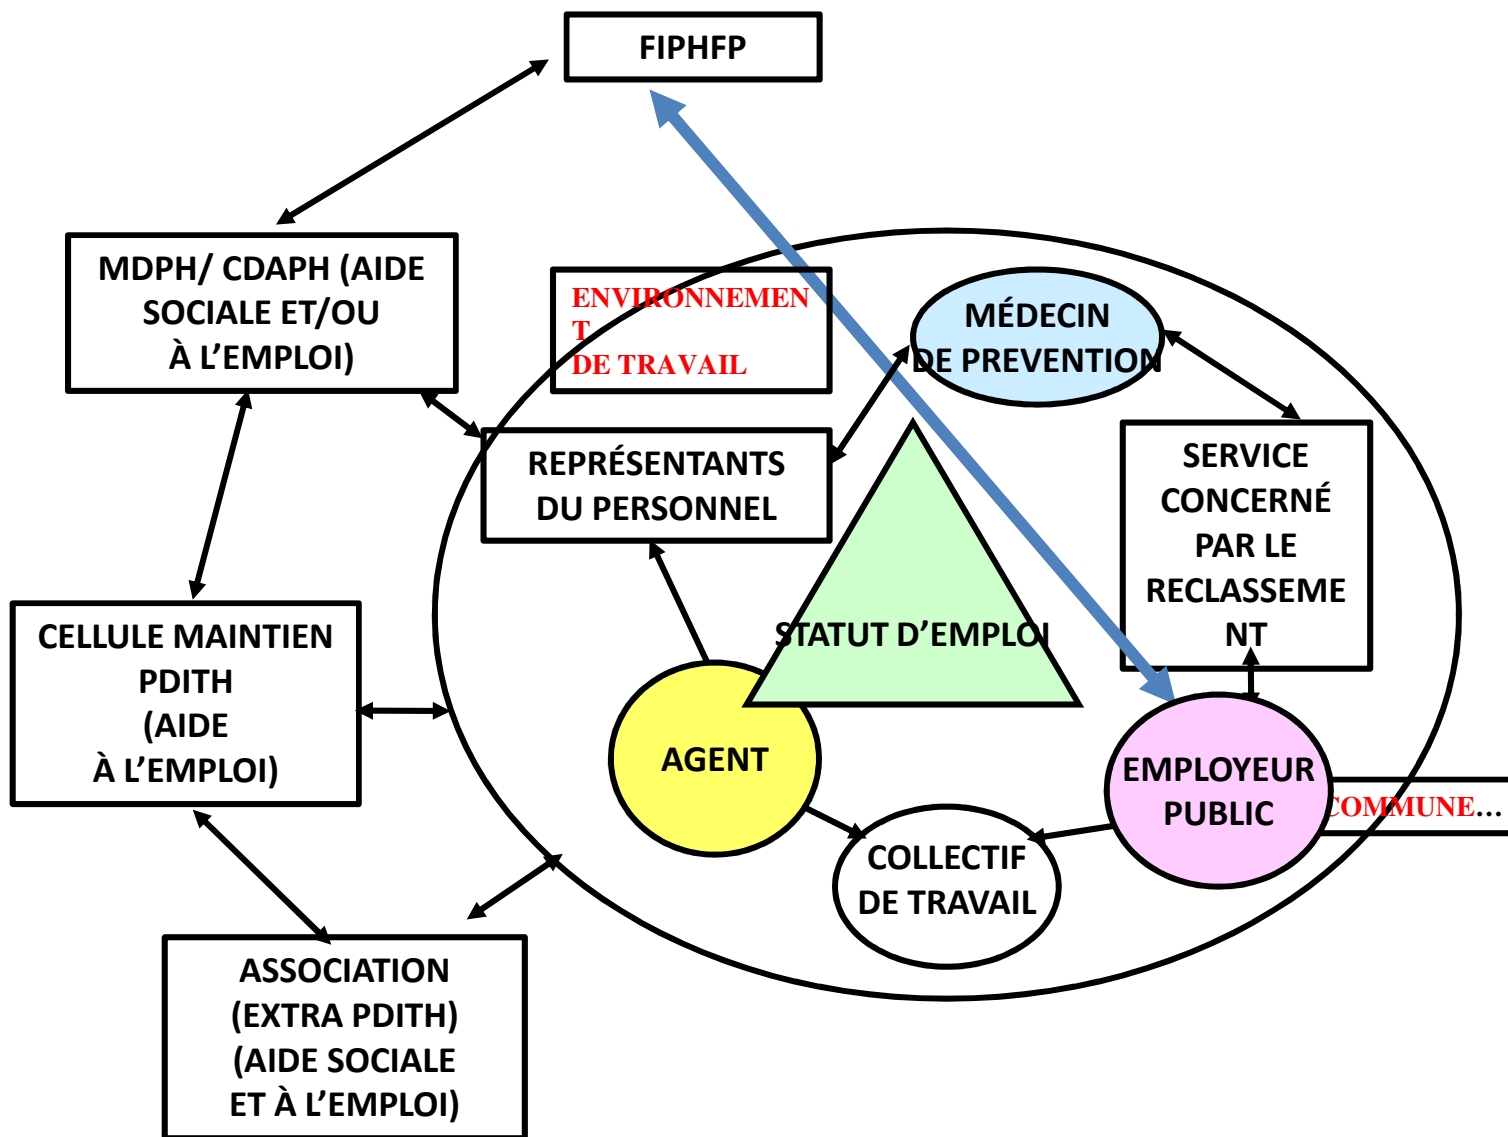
FIPHFP

MDPH/ CDAPH (AIDE SOCIALE ET/OU À L'EMPLOI)

ENVIRONNEMENT
DE TRAVAIL

MÉDECIN DE PREVENTION

REPRÉSENTANTS DU PERSONNEL

SERVICE CONCERNÉ PAR LE RECLASSEMENT

STATUT D'EMPLOI

CELLULE MAINTIEN PDITH (AIDE À L'EMPLOI)

AGENT

EMPLOYEUR PUBLIC

COMMUNE...

COLLECTIF DE TRAVAIL

ASSOCIATION (EXTRA PDITH) (AIDE SOCIALE ET À L'EMPLOI)